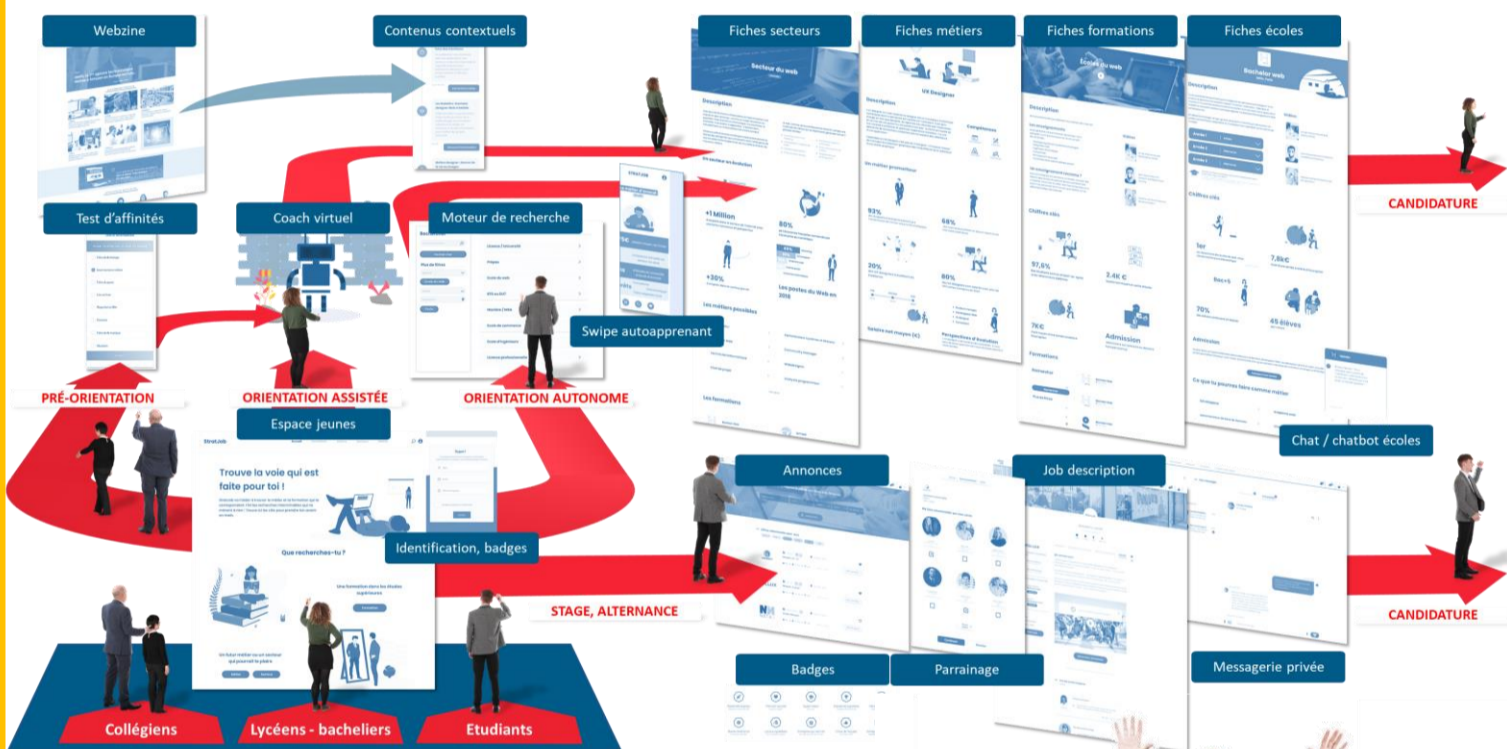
Webzine

Contenus contextuels

Fiches secteurs

Fiches métiers

Fiches formations

Fiches écoles

Secteur du web

UX Designer

Écoles du web

Bachelor web

Description

+1 Million

80%

93%

68%

30%

80%

+30%

97,6%

2,4K €

1er

7,8k€

70%

45 élèves

Admission

CANDIDATURE

Test d'affinités

Coach virtuel

Moteur de recherche

Swipe autoapprenant

PRÉ-ORIENTATION

ORIENTATION ASSISTÉE

ORIENTATION AUTONOME

Espace jeunes

Trouve la voie qui est faite pour toi !

Que recherches-tu ?

Identification, badges

Chat / chatbot écoles

Annonces

Job description

STAGE, ALTERNANCE

CANDIDATURE

Badges

Parrainage

Messagerie privée

Collégiens

Lycéens - bacheliers

Etudiants